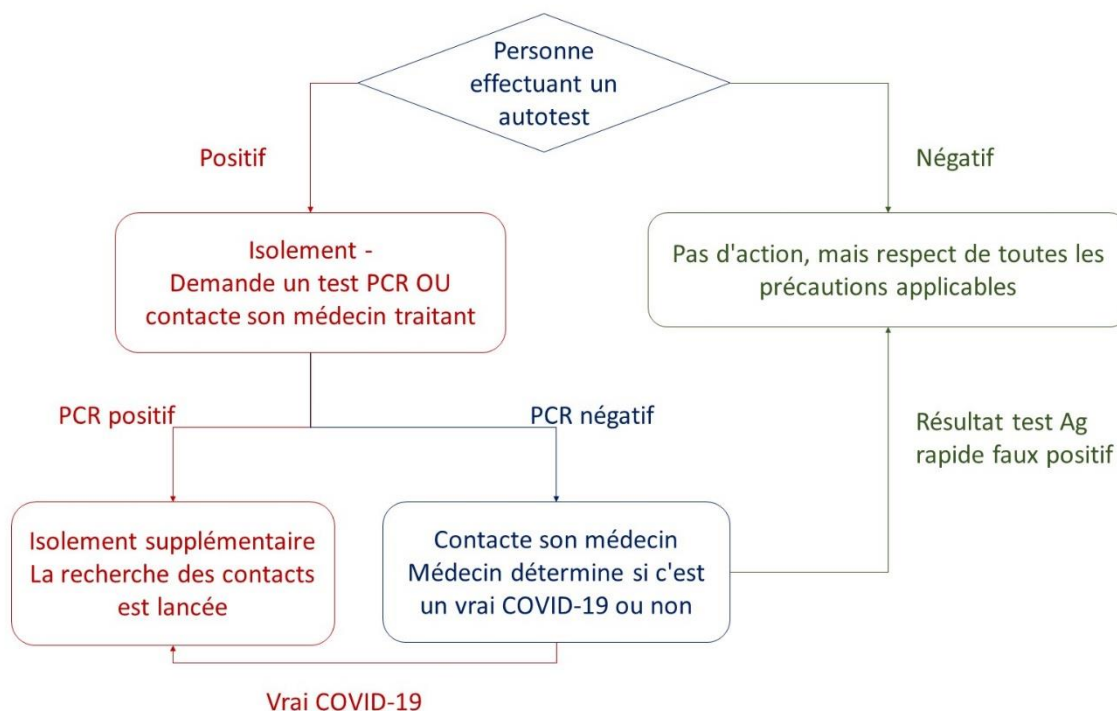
Personne effectuant un autotest

Positif

Négatif

Isolement - Demande un test PCR OU contacte son médecin traitant

Pas d'action, mais respect de toutes les précautions applicables

PCR positif

PCR négatif

Résultat test Ag rapide faux positif

Isolement supplémentaire La recherche des contacts est lancée

Contacte son médecin Médecin détermine si c'est un vrai COVID-19 ou non

Vrai COVID-19